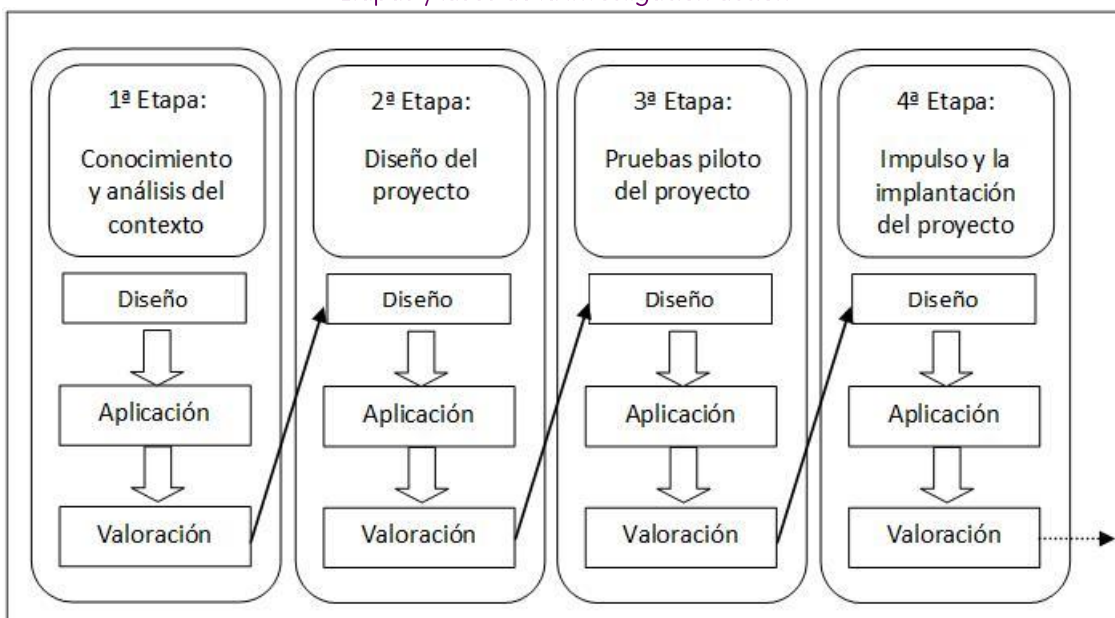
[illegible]

1ª Etapa:

Conocimiento y análisis del contexto

Diseño

Aplicación

Valoración

2ª Etapa:

Diseño del proyecto

Diseño

Aplicación

Valoración

3ª Etapa:

Pruebas piloto del proyecto

Diseño

Aplicación

Valoración

4ª Etapa:

Impulso y la implantación del proyecto

Diseño

Aplicación

Valoración